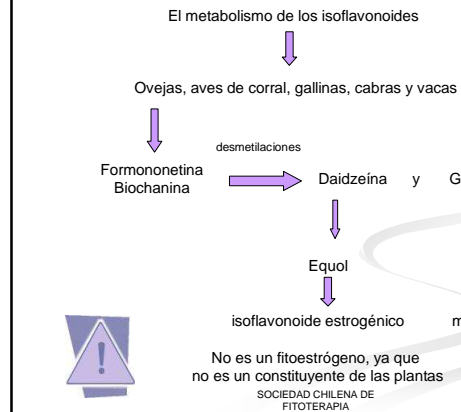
El metabolismo de los isoflavonoides

Ovejas, aves de corral, gallinas, cabras y vacas

desmetilaciones

Formononetina
Biochanina

Daidzeína y G

Equol

isoflavonoide estrogénico m

No es un fitoestrógeno, ya que no es un constituyente de las plantas

SOCIEDAD CHILENA DE FITOTERAPIA